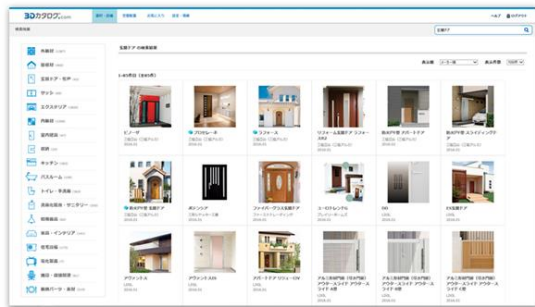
3Dカタログ.com

ヘルプ　ログアウト

玄関ドア

玄関ドア の検索結果

1-40件目（全65件）

表示順　表示件数

外観材

屋根材

玄関ドア・引戸

サッシ

エクステリア

内装材

室内建具

照明

キッチン

バスルーム

トイレ・手洗器

洗面化粧台・サニタリー

収納建具

家具・インテリア

住宅設備

防犯製品

福祉・高齢対策

建物パーツ・素材

ヒノーザ

プロセレーネ

スフォース

リフォーム玄関ドア

断熱玄関ドア

断熱玄関ドア

断熱玄関ドア

ボンジング

ファイバーグラス玄関ドア

ユーロランディング

DG

EX玄関ドア

アヴァントス

アヴァントス

アヴァントス

アルミ形材門扉

アルミ形材門扉

アルミ形材門扉

LIXIL

LIXIL

LIXIL

LIXIL

LIXIL